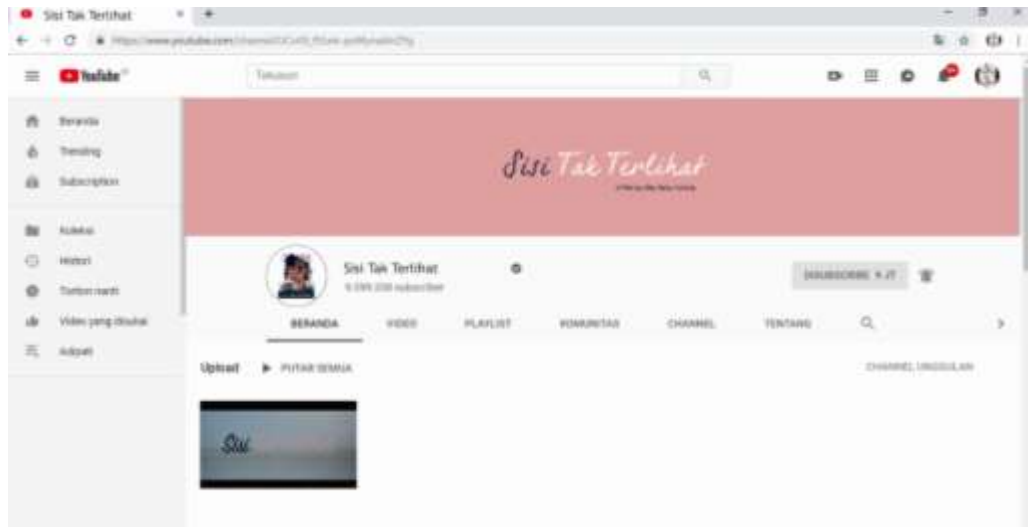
Sisi Tak Terlihat

YouTube

Telusuri

Beranda
Trending
Subscription
Koleksi
Histori
Tonton nanti
Video yang disukai
Adipati

Sisi Tak Terlihat
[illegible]

Sisi Tak Terlihat
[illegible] subscriber

DISUBSCRIBE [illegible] JT

BERANDA
VIDEO
PLAYLIST
KOMUNITAS
CHANNEL
TENTANG

Upload
▶ PUTAR SEMUA
CHANNEL UNGGULAN

Sisi